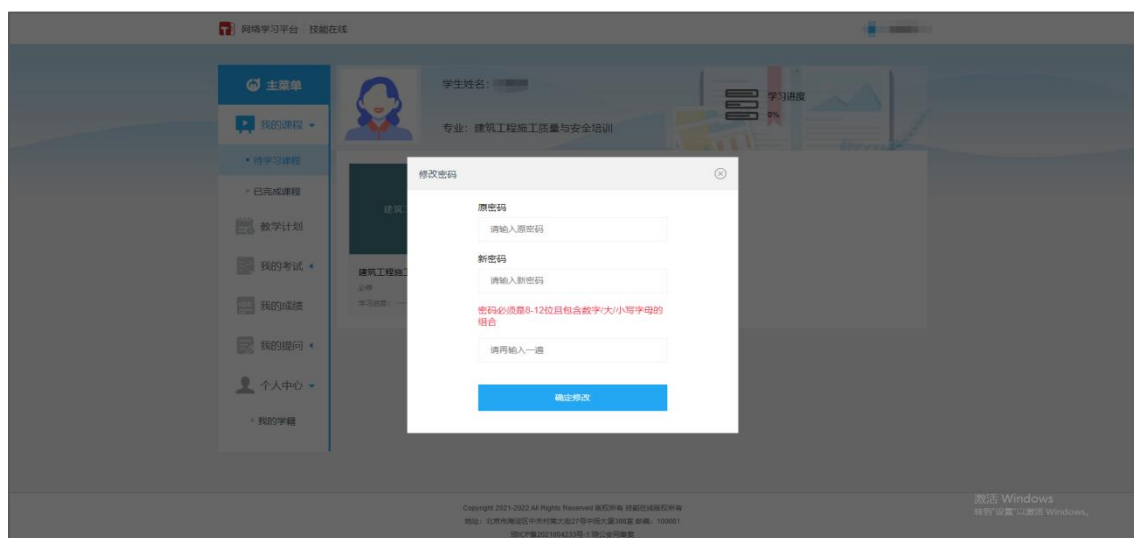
网络学习平台 技能在线

主菜单

我的课程

• 待学习课程

• 已完成课程

教学计划

我的考试

我的成绩

我的提问

个人中心

• 我的学籍

学生姓名：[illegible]

专业：建筑工程施工质量与安全培训

学习进度

0%

建筑工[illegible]

建筑工程施工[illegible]

必修

学习进度：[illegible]

修改密码

原密码

请输入原密码

新密码

请输入新密码

密码必须是8-12位且包含数字/大/小写字母的组合

请再输入一遍

确定修改

Copyright 2021-2022 All Rights Reserved 版权所有 技能在线版权所有

地址：北京市海淀区中关村南大街27号中庭大厦308室 邮编：100081

京ICP备2021004233号-1 京公网安备

激活 Windows

转到"设置"以激活 Windows。